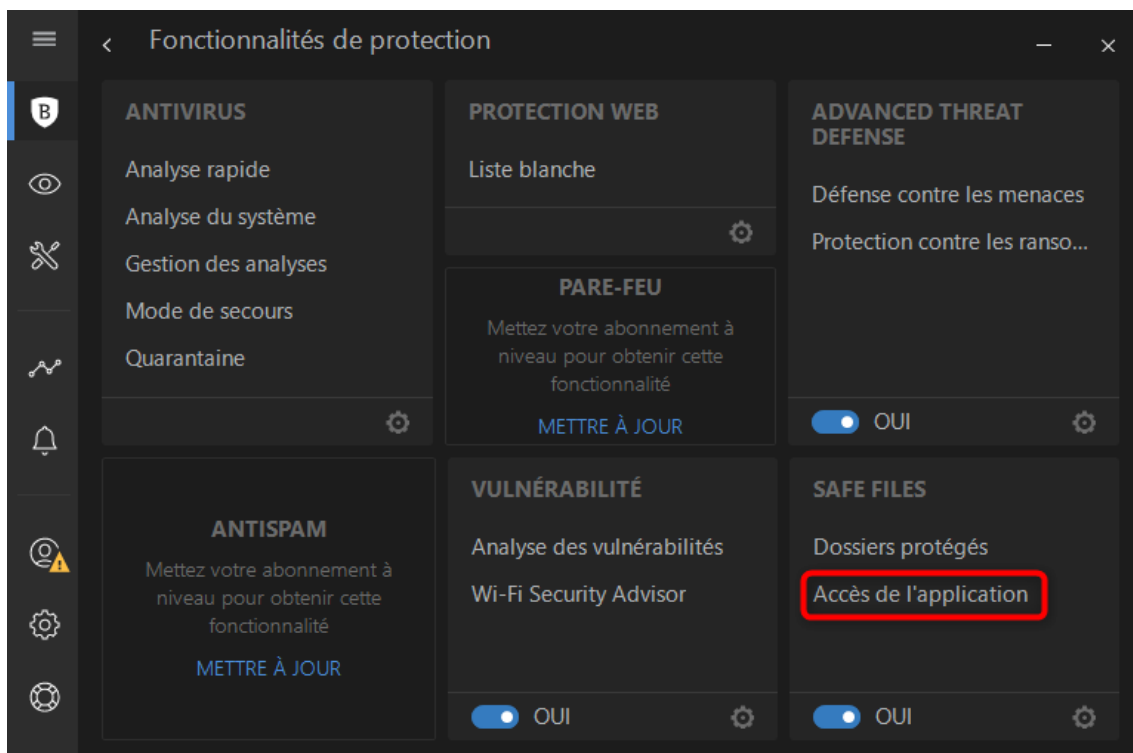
Fonctionnalités de protection

ANTIVIRUS

Analyse rapide

Analyse du système

Gestion des analyses

Mode de secours

Quarantaine

PROTECTION WEB

Liste blanche

PARE-FEU

Mettez votre abonnement à niveau pour obtenir cette fonctionnalité

METTRE À JOUR

ADVANCED THREAT DEFENSE

Défense contre les menaces

Protection contre les ranso...

OUI

ANTISPAM

Mettez votre abonnement à niveau pour obtenir cette fonctionnalité

METTRE À JOUR

VULNÉRABILITÉ

Analyse des vulnérabilités

Wi-Fi Security Advisor

OUI

SAFE FILES

Dossiers protégés

Accès de l'application

OUI